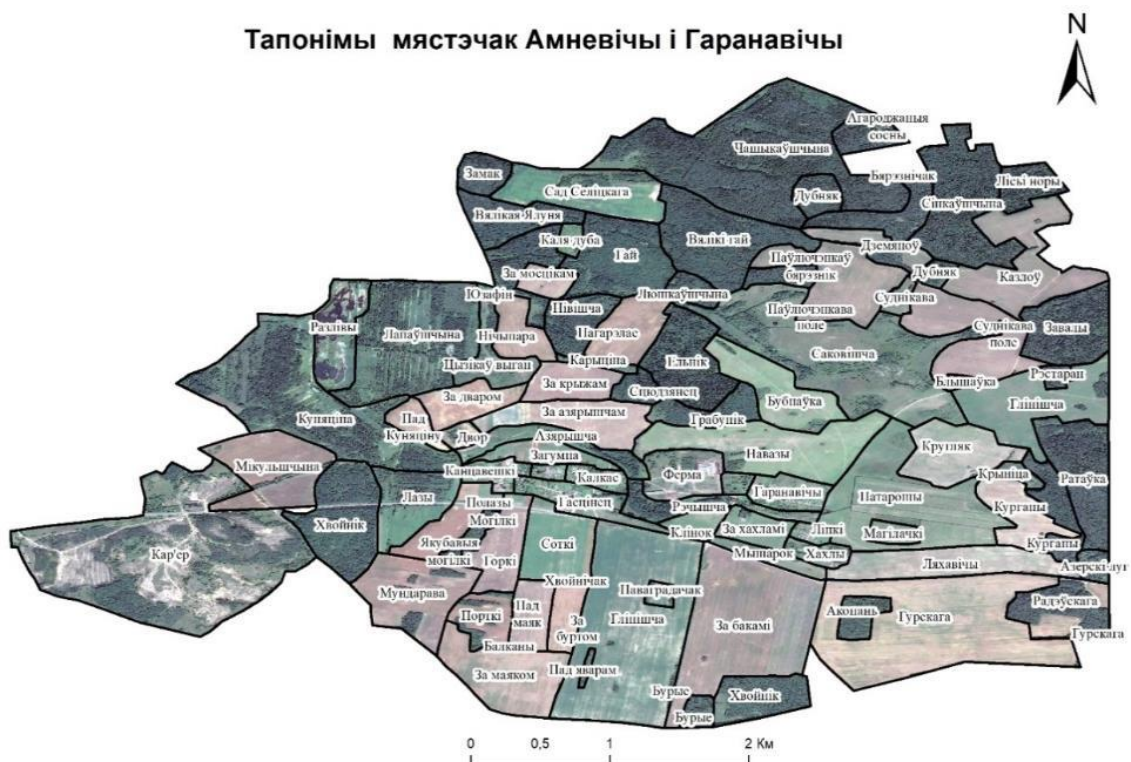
Тапонімы мястэчак Амневічы і Гаранавічы

N

Агароджаныя сосны
Чашыкаўшчына
Замак
Сад Селіцкага
Бярэзнічак
Лісьі норы
Дубняк
Сінкаўшчына
Вялікая Ялуня
Каля дуба
Гай
Вялікі гай
Дзямяноў
Паўлючэнкаў бярэзнік
Дубняк
Казлоў
За мосцікам
Юзафін
Шівішча
Люшкаўшчына
Паўлючэнкава поле
Суднікава
Разлівы
Лапаўшчына
Нічыпара
Пагарэлас
Судзікава поле
Завады
Цыганоў выган
Карыціна
Ельнік
Саковічча
За крыжам
Спюдзянец
Бубнаўка
Блышаўка
Рэстаран
За дваром
За азярышчам
Гліншча
Купяціна
Пад Куняціну
Двор
Грабушк
Лазярышча
Крутняк
Навазы
Мікульшчына
Загумна
Канцавешкі
Калкас
Ферма
Крыніца
Ратаўка
Лазы
Полазы
Гасцінец
Рэчышча
Гаранавічы
Патароны
Кургапы
Хвойнік
Могілкі
Клінок
За хахламі
Ліпкі
Магілачкі
Кургапы
Якубавыя могілкі
Горкі
Соткі
Мышарок
Хахлы
Кар'ер
Ляхавічы
Азерскі луг
Мундарава
Хвойнічак
Паваградачак
Пад маяк
Акоцань
Радзюскага
Поркі
За буртом
Гліншча
За бакамі
Гурскага
Гурскага
Балканы
За маяком
Пад яварам
Бурыс
Хвойнік
Бурыс

0 0,5 1 2 Км